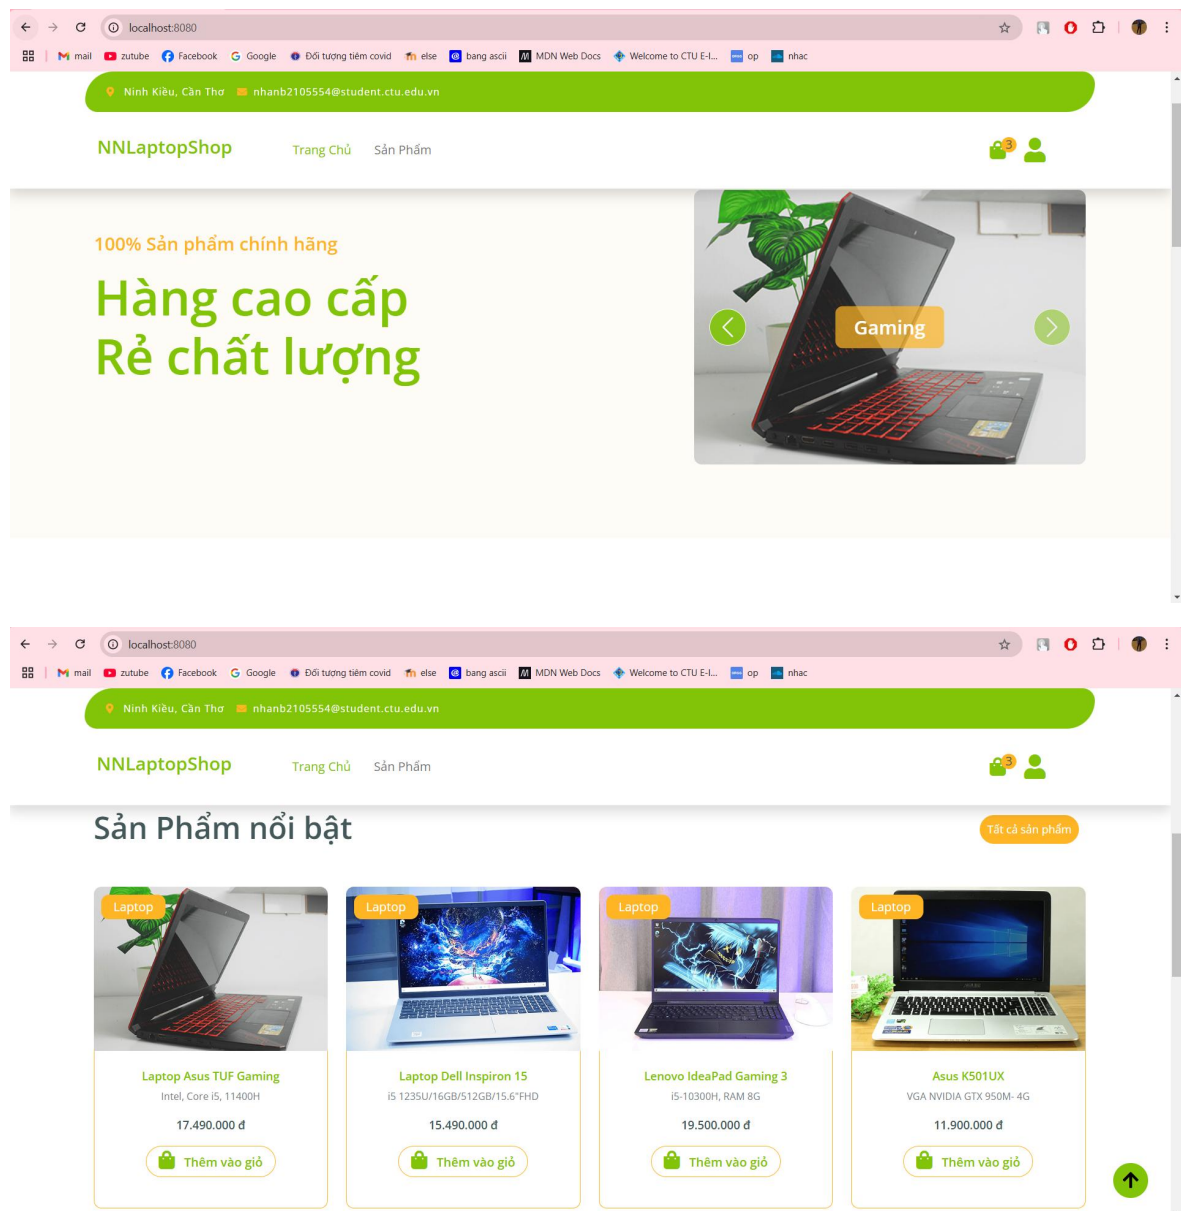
localhost:8080

mail zutube Facebook Google Đối tượng tiêm covid else bang ascii MDN Web Docs Welcome to CTU E-l... op nhac

Ninh Kiều, Cần Thơ nhanb2105554@student.ctu.edu.vn

NNLaptopShop Trang Chủ Sản Phẩm

3

100% Sản phẩm chính hãng

Hàng cao cấp
Rẻ chất lượng

Gaming

localhost:8080

mail zutube Facebook Google Đối tượng tiêm covid else bang ascii MDN Web Docs Welcome to CTU E-l... op nhac

Ninh Kiều, Cần Thơ nhanb2105554@student.ctu.edu.vn

NNLaptopShop Trang Chủ Sản Phẩm

3

Sản Phẩm nổi bật

Tất cả sản phẩm

Laptop
Laptop Asus TUF Gaming
Intel, Core i5, 11400H
17.490.000 đ
Thêm vào giỏ

Laptop
Laptop Dell Inspiron 15
i5 1235U/16GB/512GB/15.6"FHD
15.490.000 đ
Thêm vào giỏ

Laptop
Lenovo IdeaPad Gaming 3
i5-10300H, RAM 8G
19.500.000 đ
Thêm vào giỏ

Laptop
Asus K501UX
VGA NVIDIA GTX 950M- 4G
11.900.000 đ
Thêm vào giỏ